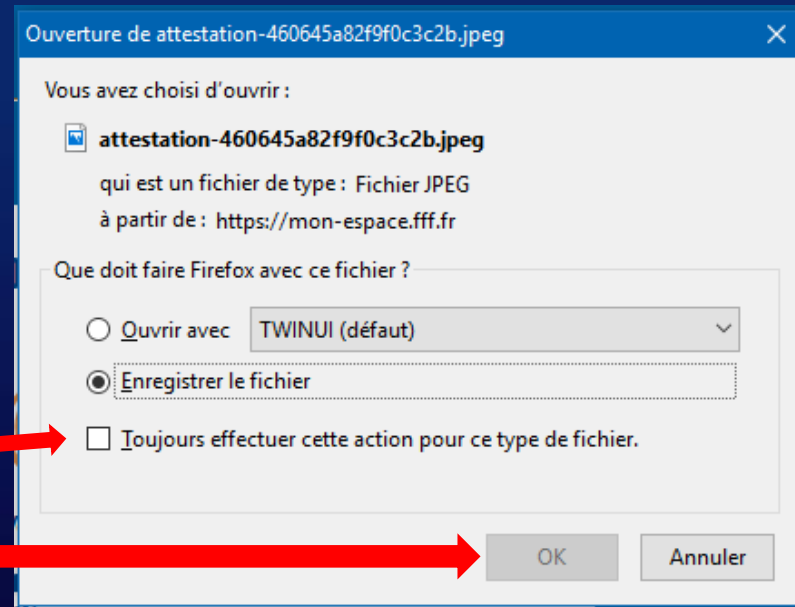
Ouverture de attestation-460645a82f9f0c3c2b.jpeg

Vous avez choisi d'ouvrir :

attestation-460645a82f9f0c3c2b.jpeg

qui est un fichier de type : Fichier JPEG

à partir de : https://mon-espace.fff.fr

Que doit faire Firefox avec ce fichier ?

Ouvrir avec TWINUI (défaut)

Enregistrer le fichier

Toujours effectuer cette action pour ce type de fichier.

OK

Annuler